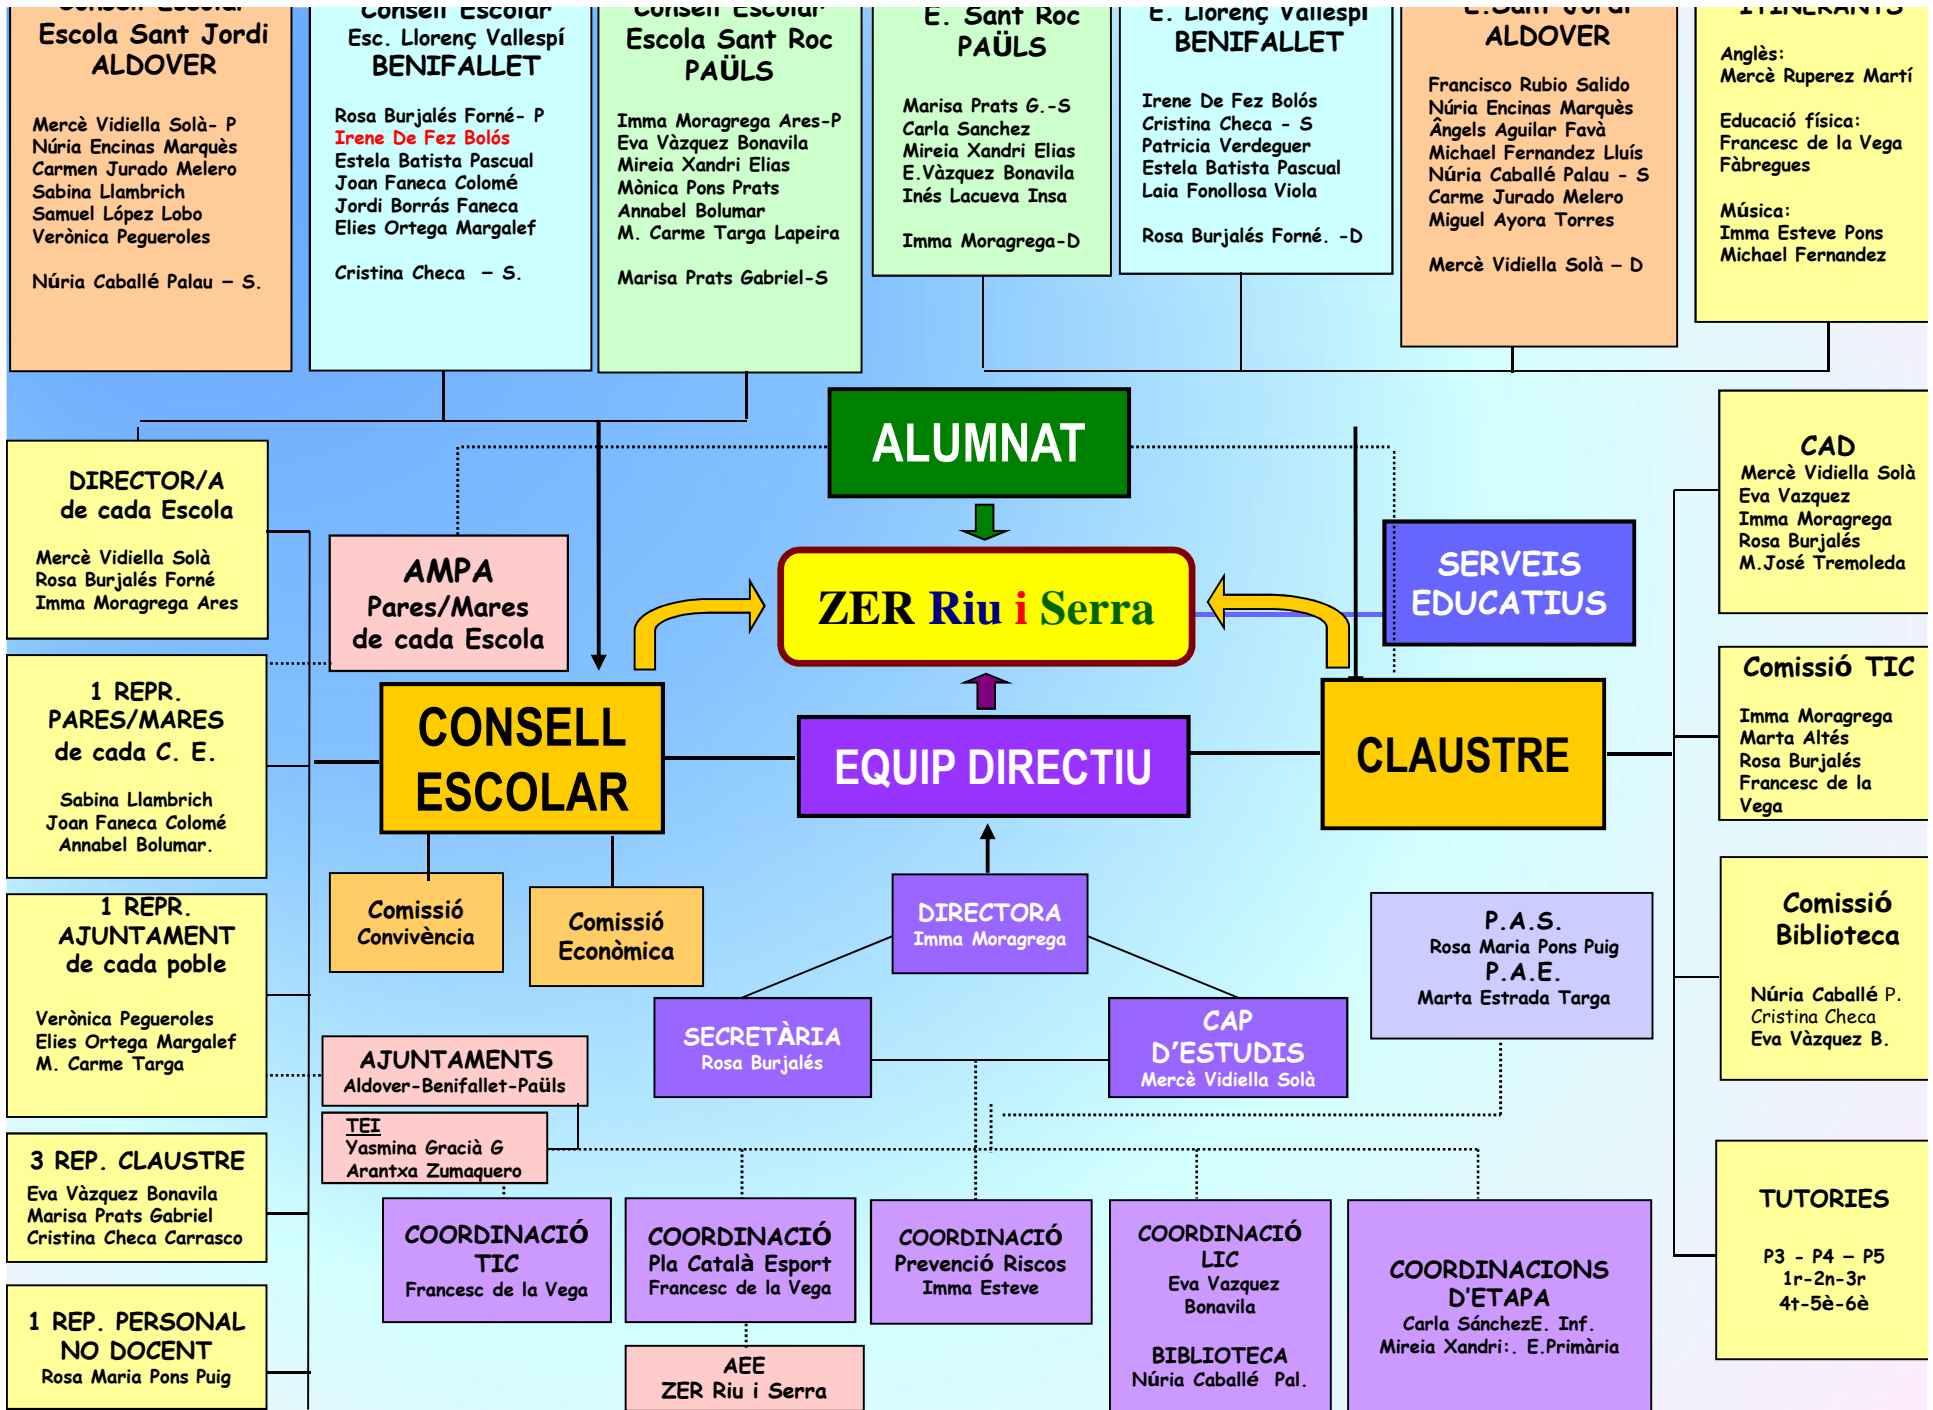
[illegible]
Escola Sant Jordi
ALDOVER

Mercè Vidiella Solà- P
Núria Encinas Marquès
Carmen Jurado Melero
Sabina Llambrich
Samuel López Lobo
Verònica Pegueroles

Núria Caballé Palau – S.

Consell Escolar
Esc. Llorenç Vallespí
BENIFALLET

Rosa Burjalés Forné- P
Irene De Fez Bolós
Estela Batista Pascual
Joan Faneca Colomé
Jordi Borrás Faneca
Elies Ortega Margalef

Cristina Checa – S.

Consell Escolar
Escola Sant Roc
PAÜLS

Imma Moragrega Ares-P
Eva Vàzquez Bonavila
Mireia Xandri Elias
Mònica Pons Prats
Annabel Bolumar
M. Carme Targa Lapeira

Marisa Prats Gabriel-S

E. Sant Roc
PAÜLS

Marisa Prats G.-S
Carla Sanchez
Mireia Xandri Elias
E.Vàzquez Bonavila
Inés Lacueva Insa

Imma Moragrega-D

E. Llorenç Vallespí
BENIFALLET

Irene De Fez Bolós
Cristina Checa - S
Patricia Verdeguer
Estela Batista Pascual
Laia Fonollosa Viola

Rosa Burjalés Forné. -D

E.Sant Jordi
ALDOVER

Francisco Rubio Salido
Núria Encinas Marquès
Àngels Aguilar Favà
Michael Fernandez Lluís
Núria Caballé Palau - S
Carme Jurado Melero
Miguel Ayora Torres

Mercè Vidiella Solà – D

ITINERANTS

Anglès:
Mercè Ruperez Martí

Educació física:
Francesc de la Vega Fàbregues

Música:
Imma Esteve Pons
Michael Fernandez

ALUMNAT

DIRECTOR/A
de cada Escola

Mercè Vidiella Solà
Rosa Burjalés Forné
Imma Moragrega Ares

AMPA
Pares/Mares
de cada Escola

ZER Riu i Serra

SERVEIS EDUCATIUS

CAD
Mercè Vidiella Solà
Eva Vazquez
Imma Moragrega
Rosa Burjalés
M.José Tremoleda

1 REPR.
PARES/MARES
de cada C. E.

Sabina Llambrich
Joan Faneca Colomé
Annabel Bolumar.

CONSELL ESCOLAR

EQUIP DIRECTIU

CLAUSTRE

Comissió TIC

Imma Moragrega
Marta Altés
Rosa Burjalés
Francesc de la Vega

Comissió Convivència

Comissió Econòmica

DIRECTORA
Imma Moragrega

P.A.S.
Rosa Maria Pons Puig
P.A.E.
Marta Estrada Targa

Comissió Biblioteca

Núria Caballé P.
Cristina Checa
Eva Vàzquez B.

1 REPR.
AJUNTAMENT
de cada poble

Verònica Pegueroles
Elies Ortega Margalef
M. Carme Targa

AJUNTAMENTS
Aldover-Benifallet-Paüls

SECRETÀRIA
Rosa Burjalés

CAP D'ESTUDIS
Mercè Vidiella Solà

TEI
Yasmina Gracià G
Arantxa Zumaquero

3 REP. CLAUSTRE
Eva Vàzquez Bonavila
Marisa Prats Gabriel
Cristina Checa Carrasco

TUTORIES

P3 - P4 – P5
1r-2n-3r
4t-5è-6è

COORDINACIÓ TIC
Francesc de la Vega

COORDINACIÓ
Pla Català Esport
Francesc de la Vega

COORDINACIÓ
Prevenció Riscos
Imma Esteve

COORDINACIÓ
LIC
Eva Vazquez Bonavila

BIBLIOTECA
Núria Caballé Pal.

COORDINACIONS D'ETAPA
Carla SánchezE. Inf.
Mireia Xandri:. E.Primària

1 REP. PERSONAL
NO DOCENT
Rosa Maria Pons Puig

AEE
ZER Riu i Serra